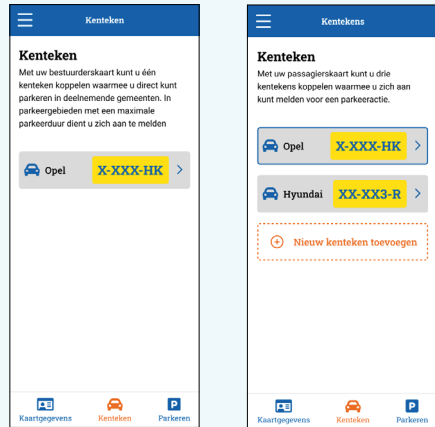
Kenteken

Kenteken

Met uw bestuurderskaart kunt u één kenteken koppelen waarmee u direct kunt parkeren in deelnemende gemeenten. In parkeergebieden met een maximale parkeerduur dient u zich aan te melden

Opel X-XXX-HK

Kaartgegevens Kenteken Parkeren

Kentekens

Kenteken

Met uw passagierskaart kunt u drie kentekens koppelen waarmee u zich aan kunt melden voor een parkeeractie.

Opel X-XXX-HK

Hyundai XX-XX3-R

Nieuw kenteken toevoegen

Kaartgegevens Kenteken Parkeren